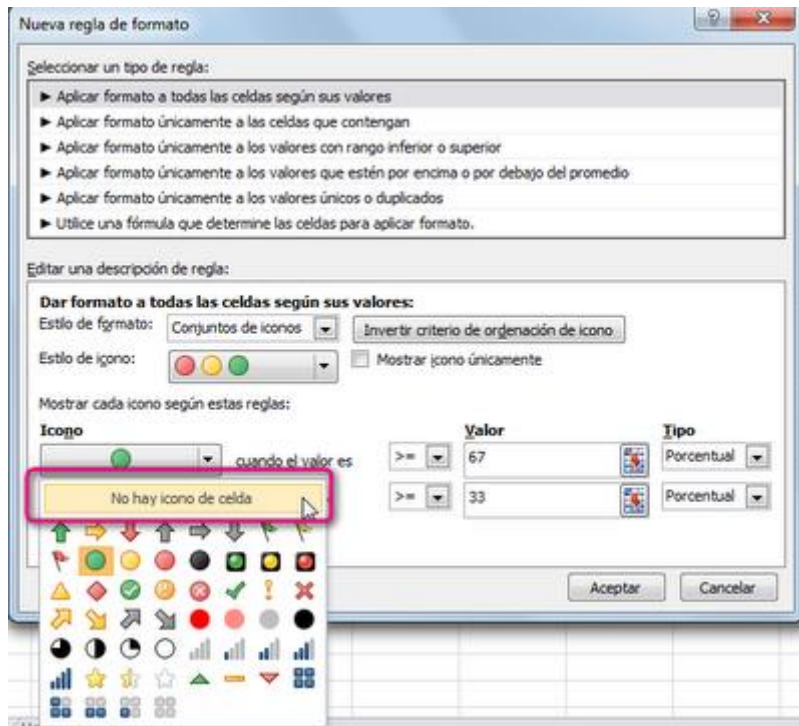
Nueva regla de formato

Seleccionar un tipo de regla:

► Aplicar formato a todas las celdas según sus valores
► Aplicar formato únicamente a las celdas que contengan
► Aplicar formato únicamente a los valores con rango inferior o superior
► Aplicar formato únicamente a los valores que estén por encima o por debajo del promedio
► Aplicar formato únicamente a los valores únicos o duplicados
► Utilice una fórmula que determine las celdas para aplicar formato.

Editar una descripción de regla:

Dar formato a todas las celdas según sus valores:
Estilo de formato: Conjuntos de iconos
Invertir criterio de ordenación de icono
Estilo de icono:
Mostrar icono únicamente

Mostrar cada icono según estas reglas:

| Icono | | | Valor | Tipo |
|---|---|---|---|---|
| | cuando el valor es | >= | 67 | Porcentual |
| | | >= | 33 | Porcentual |

No hay icono de celda

Aceptar Cancelar